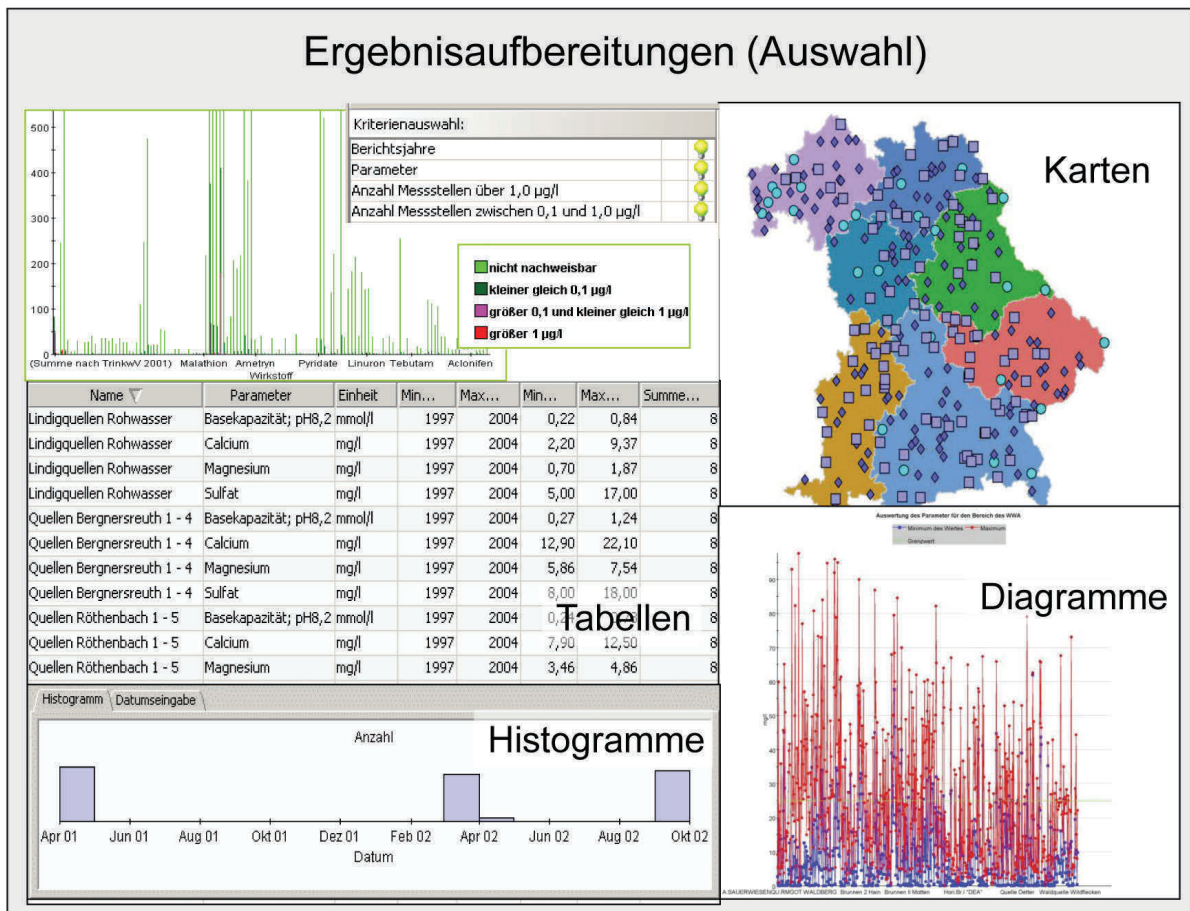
Ergebnisaufbereitungen (Auswahl)

500
400
300
200
100
0
(Summe nach TrinkwV 2001) Malathion Ametryn Pyridate Linuron Tebutam Aclonifen
Wirkstoff

Kriterienauswahl:
Berichtsjahre
Parameter
Anzahl Messstellen über 1,0 µg/l
Anzahl Messstellen zwischen 0,1 und 1,0 µg/l

nicht nachweisbar
kleiner gleich 0,1 µg/l
größer 0,1 und kleiner gleich 1 µg/l
größer 1 µg/l

Karten

| Name | Parameter | Einheit | Min... | Max... | Min... | Max... | Summe... |
|---|---|---|---|---|---|---|---|
| Lindigquellen Rohwasser | Basekapazität; pH8,2 | mmol/l | 1997 | 2004 | 0,22 | 0,84 | 8 |
| Lindigquellen Rohwasser | Calcium | mg/l | 1997 | 2004 | 2,20 | 9,37 | 8 |
| Lindigquellen Rohwasser | Magnesium | mg/l | 1997 | 2004 | 0,70 | 1,87 | 8 |
| Lindigquellen Rohwasser | Sulfat | mg/l | 1997 | 2004 | 5,00 | 17,00 | 8 |
| Quellen Bergnersreuth 1 - 4 | Basekapazität; pH8,2 | mmol/l | 1997 | 2004 | 0,27 | 1,24 | 8 |
| Quellen Bergnersreuth 1 - 4 | Calcium | mg/l | 1997 | 2004 | 12,90 | 22,10 | 8 |
| Quellen Bergnersreuth 1 - 4 | Magnesium | mg/l | 1997 | 2004 | 5,86 | 7,54 | 8 |
| Quellen Bergnersreuth 1 - 4 | Sulfat | mg/l | 1997 | 2004 | 8,00 | 18,00 | 8 |
| Quellen Röthenbach 1 - 5 | Basekapazität; pH8,2 | mmol/l | 1997 | 2004 | 0,2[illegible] | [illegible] | 8 |
| Quellen Röthenbach 1 - 5 | Calcium | mg/l | 1997 | 2004 | 7,90 | 12,50 | 8 |
| Quellen Röthenbach 1 - 5 | Magnesium | mg/l | 1997 | 2004 | 3,46 | 4,86 | 8 |

Tabellen

Diagramme

Auswertung des Parameter für den Bereich des WWA
Minimum des Wertes Maximum
Grenzwert

Histogramm Datumseingabe
Anzahl
Histogramme
Apr 01 Jun 01 Aug 01 Okt 01 Dez 01 Feb 02 Apr 02 Jun 02 Aug 02 Okt 02
Datum